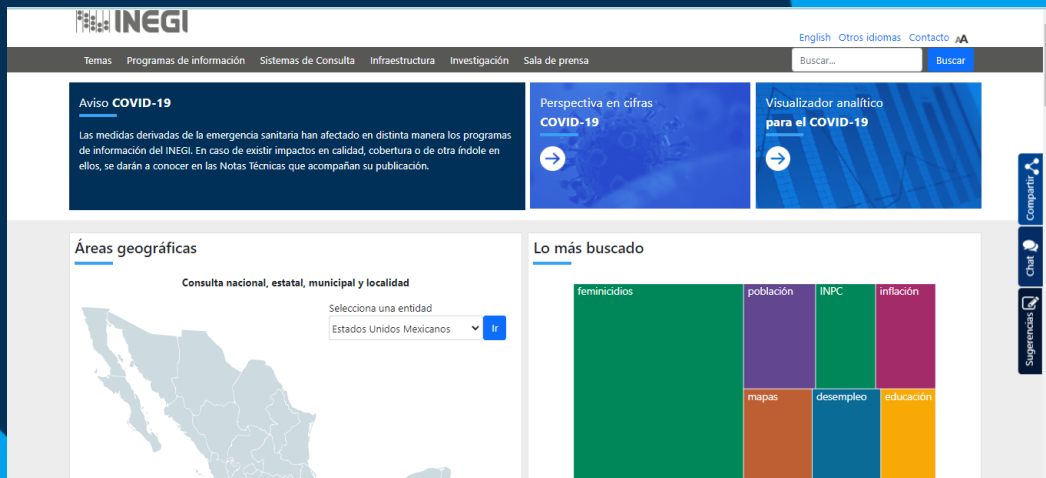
INEGI

English Otros idiomas Contacto AA

Temas Programas de información Sistemas de Consulta Infraestructura Investigación Sala de prensa

Buscar...

Buscar

Aviso COVID-19

Las medidas derivadas de la emergencia sanitaria han afectado en distinta manera los programas de información del INEGI. En caso de existir impactos en calidad, cobertura o de otra índole en ellos, se darán a conocer en las Notas Técnicas que acompañan su publicación.

Perspectiva en cifras
COVID-19

Visualizador analítico
para el COVID-19

Compartir

Chat

Sugerencias

Áreas geográficas

Consulta nacional, estatal, municipal y localidad

Selecciona una entidad

Estados Unidos Mexicanos

Ir

Lo más buscado

feminicidios

población

INPC

inflación

mapas

desempleo

educación